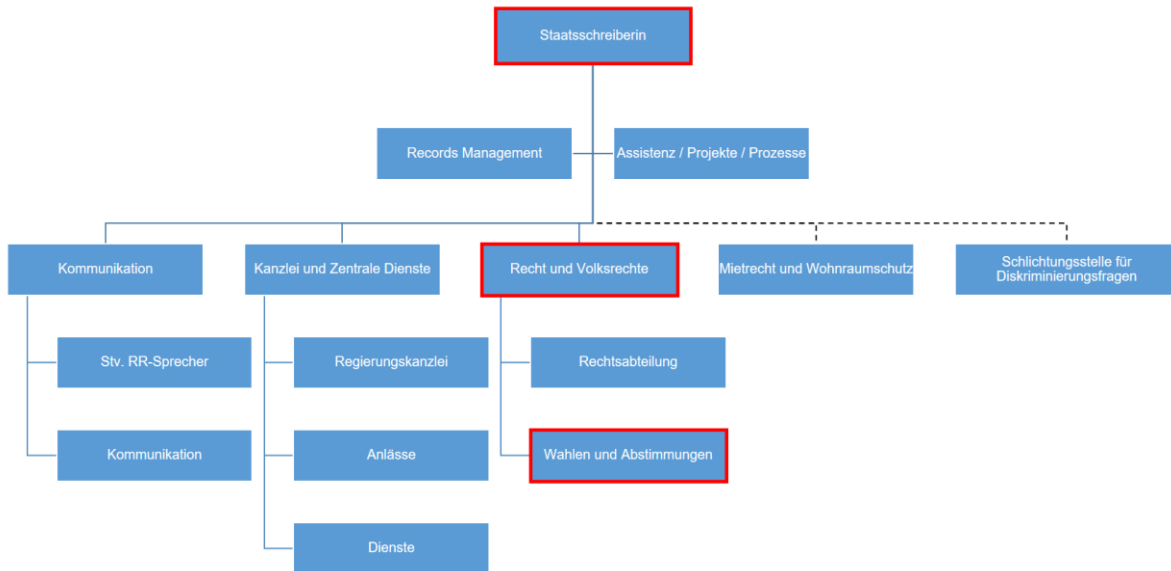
Staatsschreiberin

Records Management

Assistenz / Projekte / Prozesse

Kommunikation

Kanzlei und Zentrale Dienste

Recht und Volksrechte

Mietrecht und Wohnraumschutz

Schlichtungsstelle für Diskriminierungsfragen

Stv. RR-Sprecher

Kommunikation

Regierungskanzlei

Anlässe

Dienste

Rechtsabteilung

Wahlen und Abstimmungen